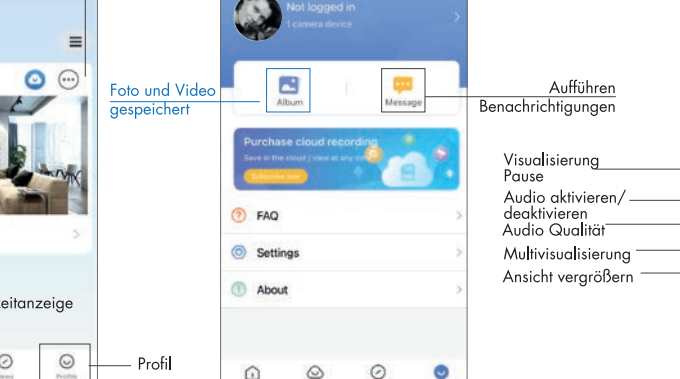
Not logged in
1 camera device

Foto und Video gespeichert

Album

Message

Aufführen Benachrichtigungen

Purchase cloud recording
Save in the cloud | view at any tim
Subscribe now

FAQ

Settings

About

Visualisierung Pause

Audio aktivieren/ deaktivieren

Audio Qualität

Multivisualisierung

Ansicht vergrößern

eitanzeige

Profile

Profil